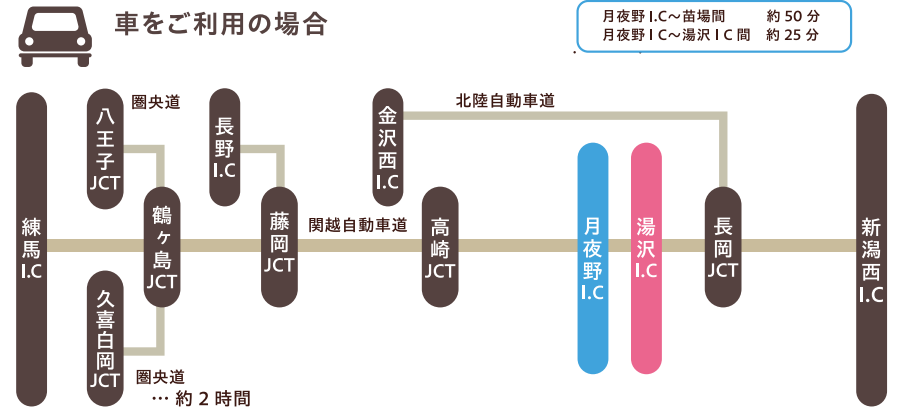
車をご利用の場合

月夜野 I.C～苗場間　約 50 分
月夜野 I C～湯沢 I C 間　約 25 分

練馬 I.C

八王子 JCT
圏央道

鶴ヶ島 JCT

久喜白岡 JCT
圏央道
… 約 2 時間

長野 I.C

藤岡 JCT

関越自動車道

金沢西 I.C

北陸自動車道

高崎 JCT

月夜野 I.C

湯沢 I.C

長岡 JCT

新潟西 I.C